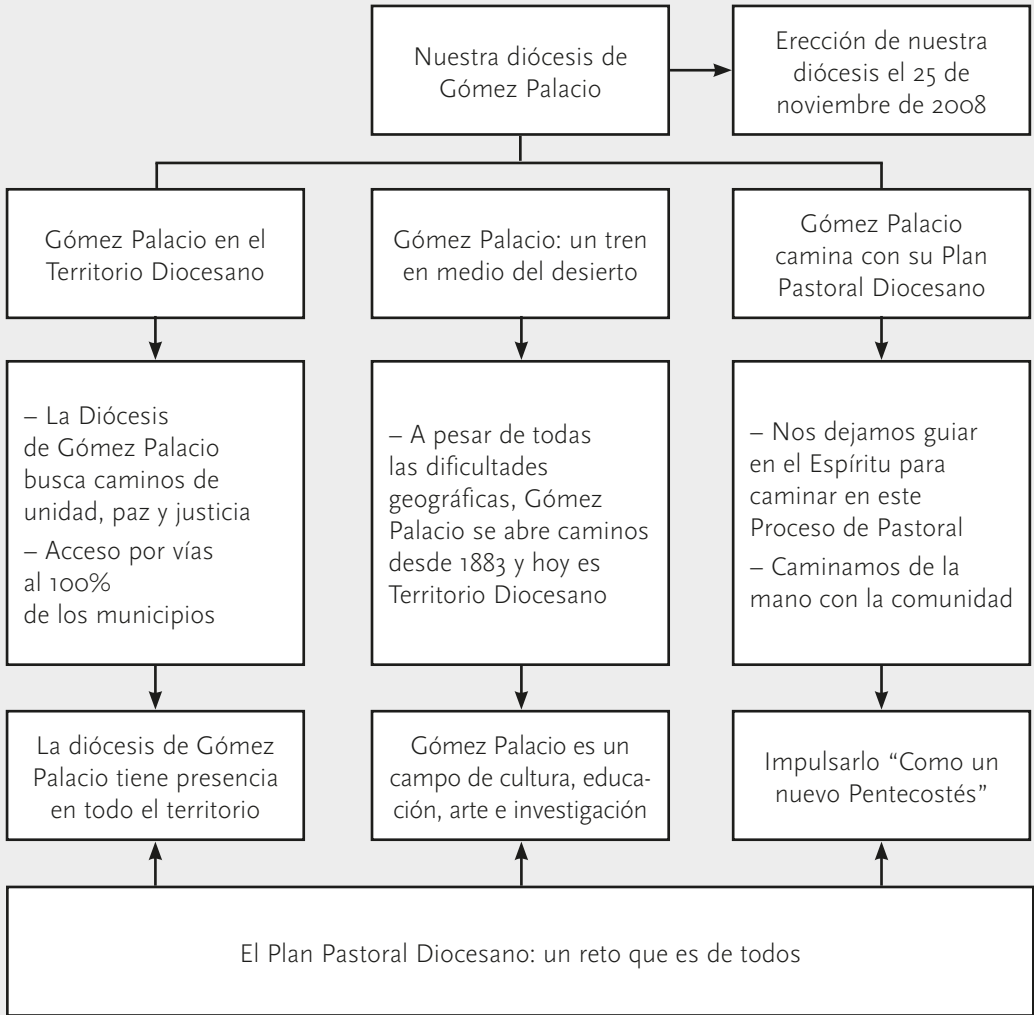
Nuestra diócesis de Gómez Palacio

Erección de nuestra diócesis el 25 de noviembre de 2008

Gómez Palacio en el Territorio Diocesano

Gómez Palacio: un tren en medio del desierto

Gómez Palacio camina con su Plan Pastoral Diocesano

– La Diócesis de Gómez Palacio busca caminos de unidad, paz y justicia
– Acceso por vías al 100% de los municipios

– A pesar de todas las dificultades geográficas, Gómez Palacio se abre caminos desde 1883 y hoy es Territorio Diocesano

– Nos dejamos guiar en el Espíritu para caminar en este Proceso de Pastoral
– Caminamos de la mano con la comunidad

La diócesis de Gómez Palacio tiene presencia en todo el territorio

Gómez Palacio es un campo de cultura, educación, arte e investigación

Impulsarlo "Como un nuevo Pentecostés"

El Plan Pastoral Diocesano: un reto que es de todos